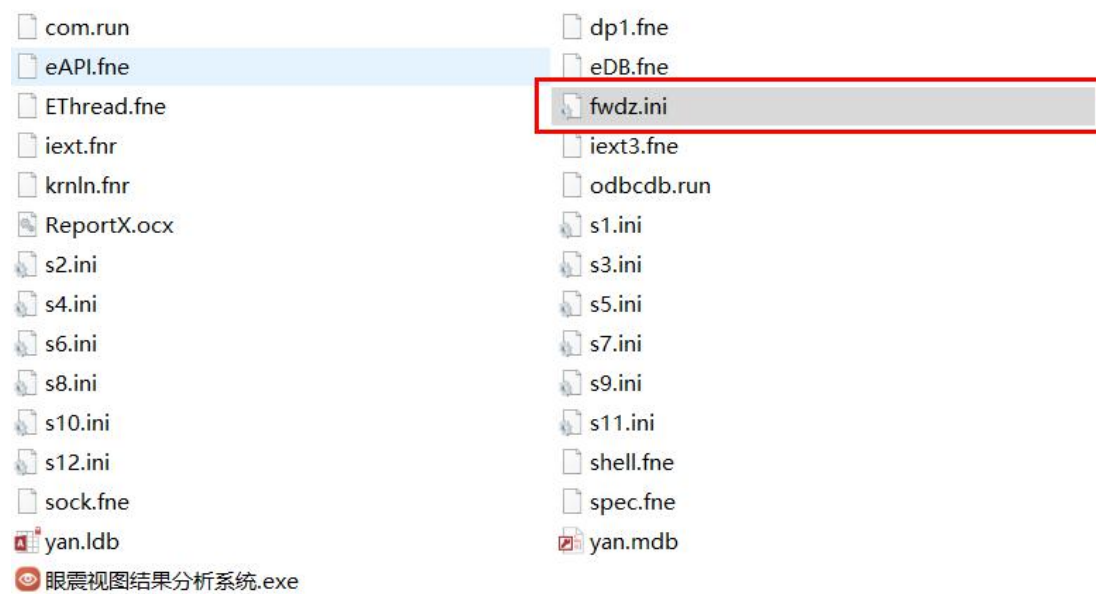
com.run
eAPI.fne
EThread.fne
iext.fnr
krnln.fnr
ReportX.ocx
s2.ini
s4.ini
s6.ini
s8.ini
s10.ini
s12.ini
sock.fne
yan.ldb
眼震视图结果分析系统.exe

dp1.fne
eDB.fne
fwdz.ini
iext3.fne
odbcdb.run
s1.ini
s3.ini
s5.ini
s7.ini
s9.ini
s11.ini
shell.fne
spec.fne
yan.mdb